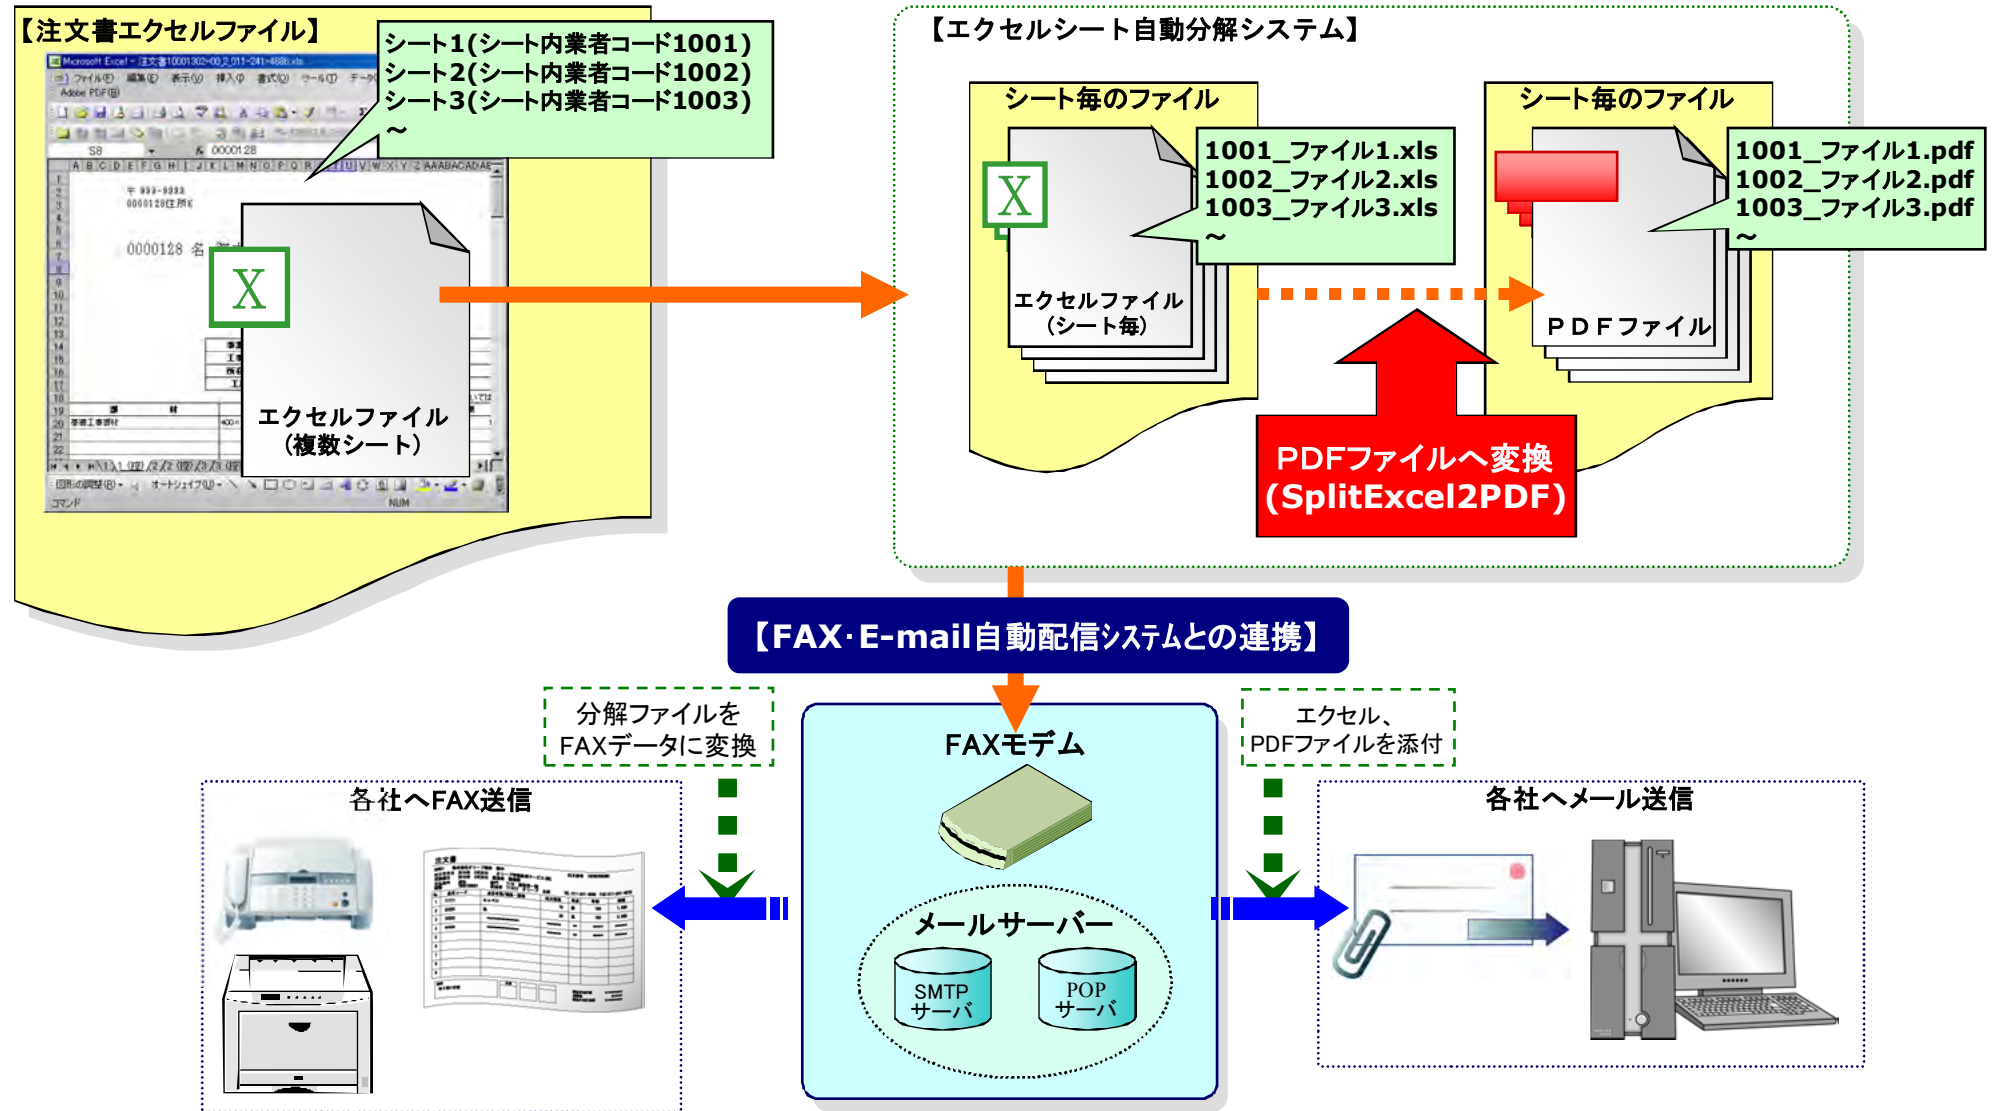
【注文書エクセルファイル】

シート1(シート内業者コード1001)
シート2(シート内業者コード1002)
シート3(シート内業者コード1003)
～

X

エクセルファイル
(複数シート)

【エクセルシート自動分解システム】

シート毎のファイル

X

1001_ファイル1.xls
1002_ファイル2.xls
1003_ファイル3.xls
～

エクセルファイル
(シート毎)

シート毎のファイル

1001_ファイル1.pdf
1002_ファイル2.pdf
1003_ファイル3.pdf
～

PDFファイル

PDFファイルへ変換
(SplitExcel2PDF)

【FAX·E-mail自動配信ｼｽﾃﾑとの連携】

分解ファイルを
FAXデータに変換

FAXモデム

エクセル、
PDFファイルを添付

各社へFAX送信

メールサーバー

SMTP
サーバ

POP
サーバ

各社へメール送信